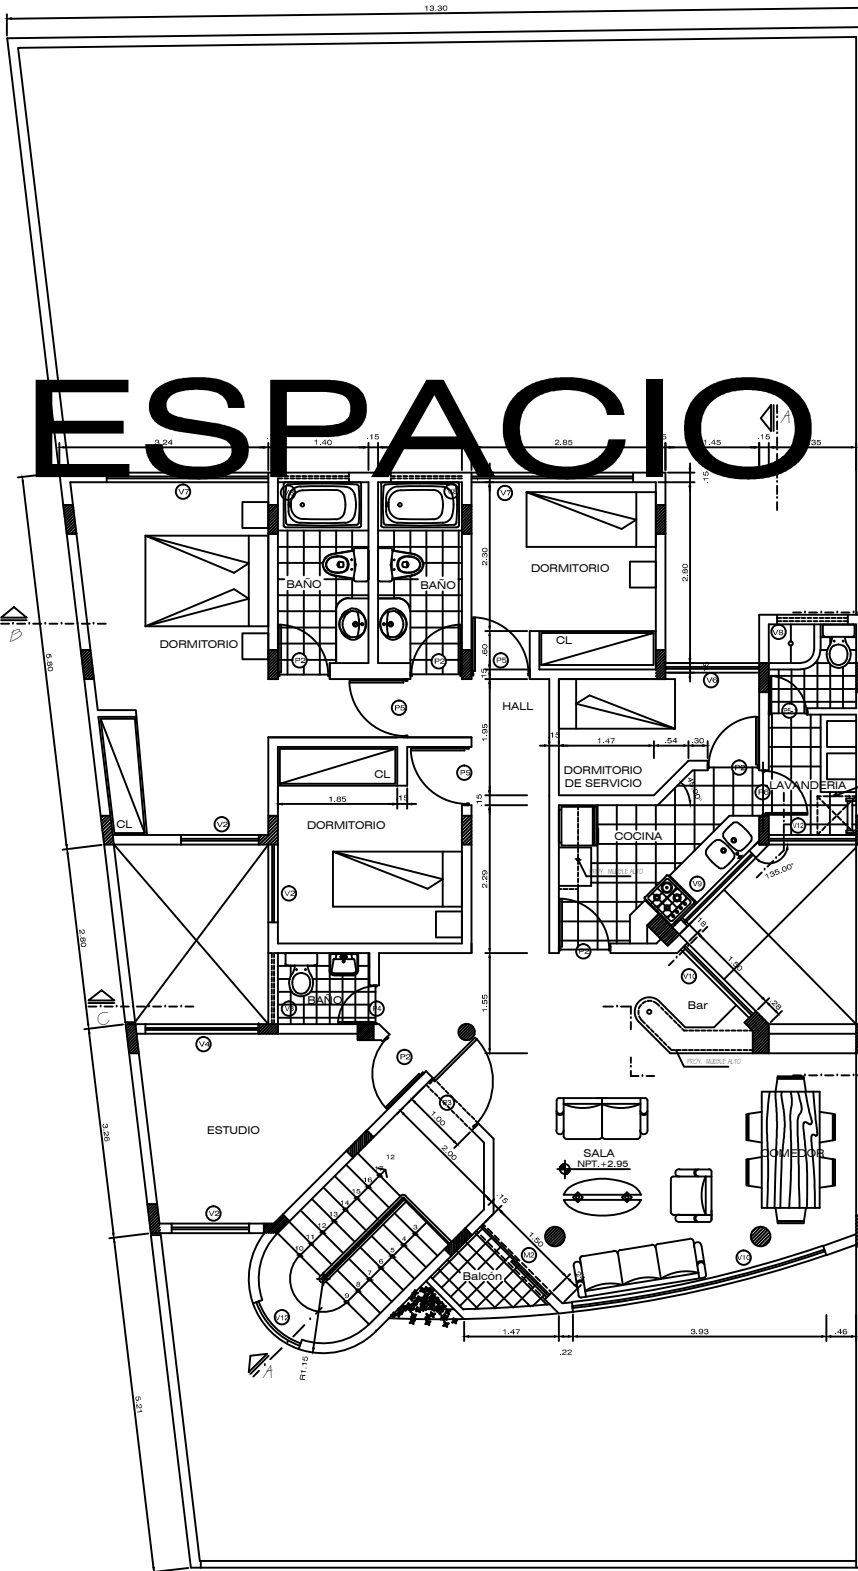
13.30

ESPACIO

3.24 1.40 .15 2.85 .15 1.45 .15 .35

A

V7 V8 V7

BAÑO BAÑO DORMITORIO

2.30 2.80

B

5.80

DORMITORIO

P2 P2 P5

CL

V6

.15 .60

P5

HALL

1.95

.15 1.47 .54 .30

CL

P5

DORMITORIO DE SERVICIO

LAVANDERIA

1.85 .15

CL V2

DORMITORIO

.15

COCINA

V12

PROY. MUEBLE ALTO

135.00°

V2

2.29

V9

2.80

P2

C

BAÑO

1.55

V10

Bar

V4

P2

PROY. MUEBLE ALTO

ESTUDIO

1.00

2.00

SALA NPT.+2.95

COMEDOR

3.26

V2

12

1.50

Balcon

V10

V12

1.47 3.93 .46

.22

A

R1.15

5.21